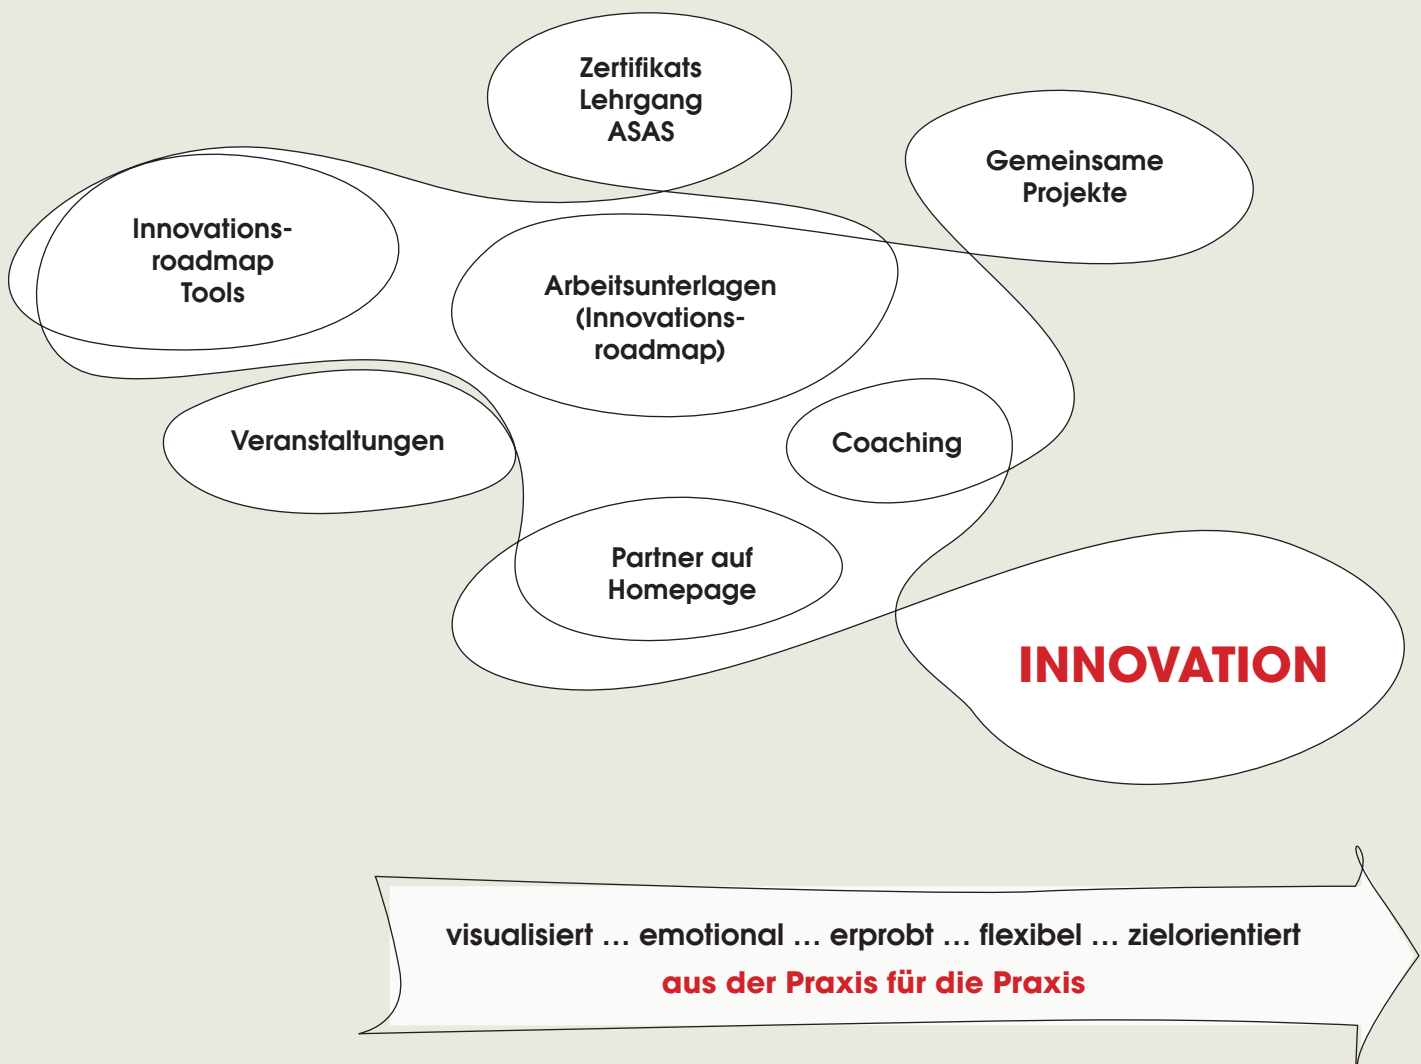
Zertifikats Lehrgang ASAS

Gemeinsame Projekte

Innovations-roadmap Tools

Arbeitsunterlagen (Innovations-roadmap)

Veranstaltungen

Coaching

Partner auf Homepage

INNOVATION

visualisiert … emotional … erprobt … flexibel … zielorientiert
aus der Praxis für die Praxis